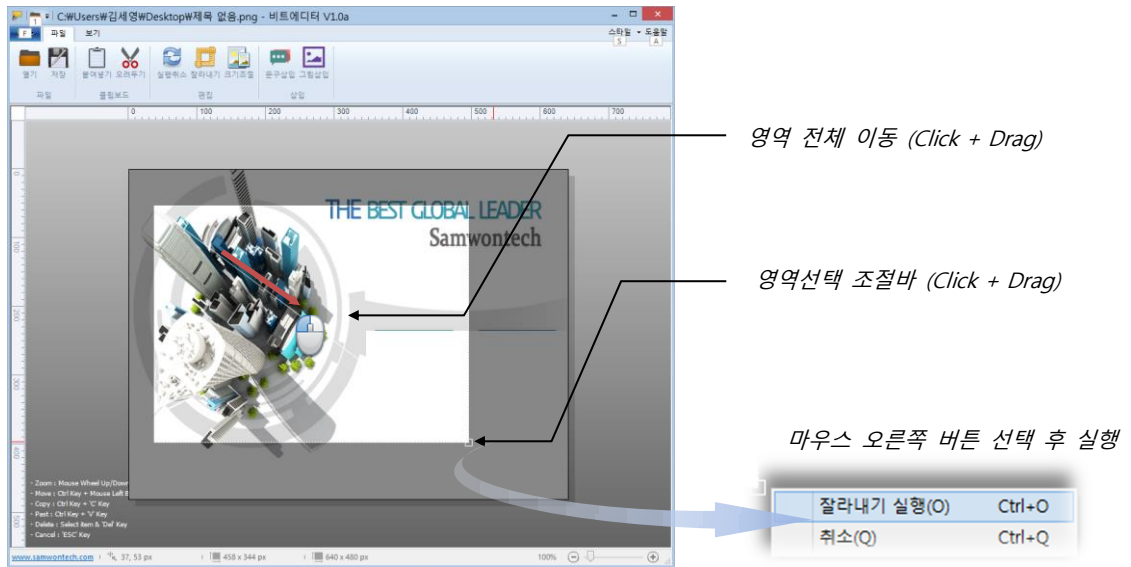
C:₩Users₩김세영₩Desktop₩제목 없음.png - 비트에디터 V1.0a

F 파일 보기

스타일 도움말

열기 저장 붙여넣기 오려두기 실행취소 잘라내기 크기조절 문구삽입 그림삽입

파일 클립보드 편집 삽입

100 200 300 400 500 600 700

THE BEST GLOBAL LEADER
Samwontech

- Zoom : Mouse Wheel Up/Down
- Move : Ctrl Key + Mouse Left
- Copy : Ctrl Key + 'C' Key
- Past : Ctrl Key + 'V' Key
- Delete : Select Item & 'Del' Key
- Cancel : 'ESC' Key

www.samwontech.com 37, 53 px 458 x 344 px 640 x 480 px 100%

영역 전체 이동 (Click + Drag)

영역선택 조절바 (Click + Drag)

마우스 오른쪽 버튼 선택 후 실행

잘라내기 실행(O) Ctrl+O
취소(Q) Ctrl+Q